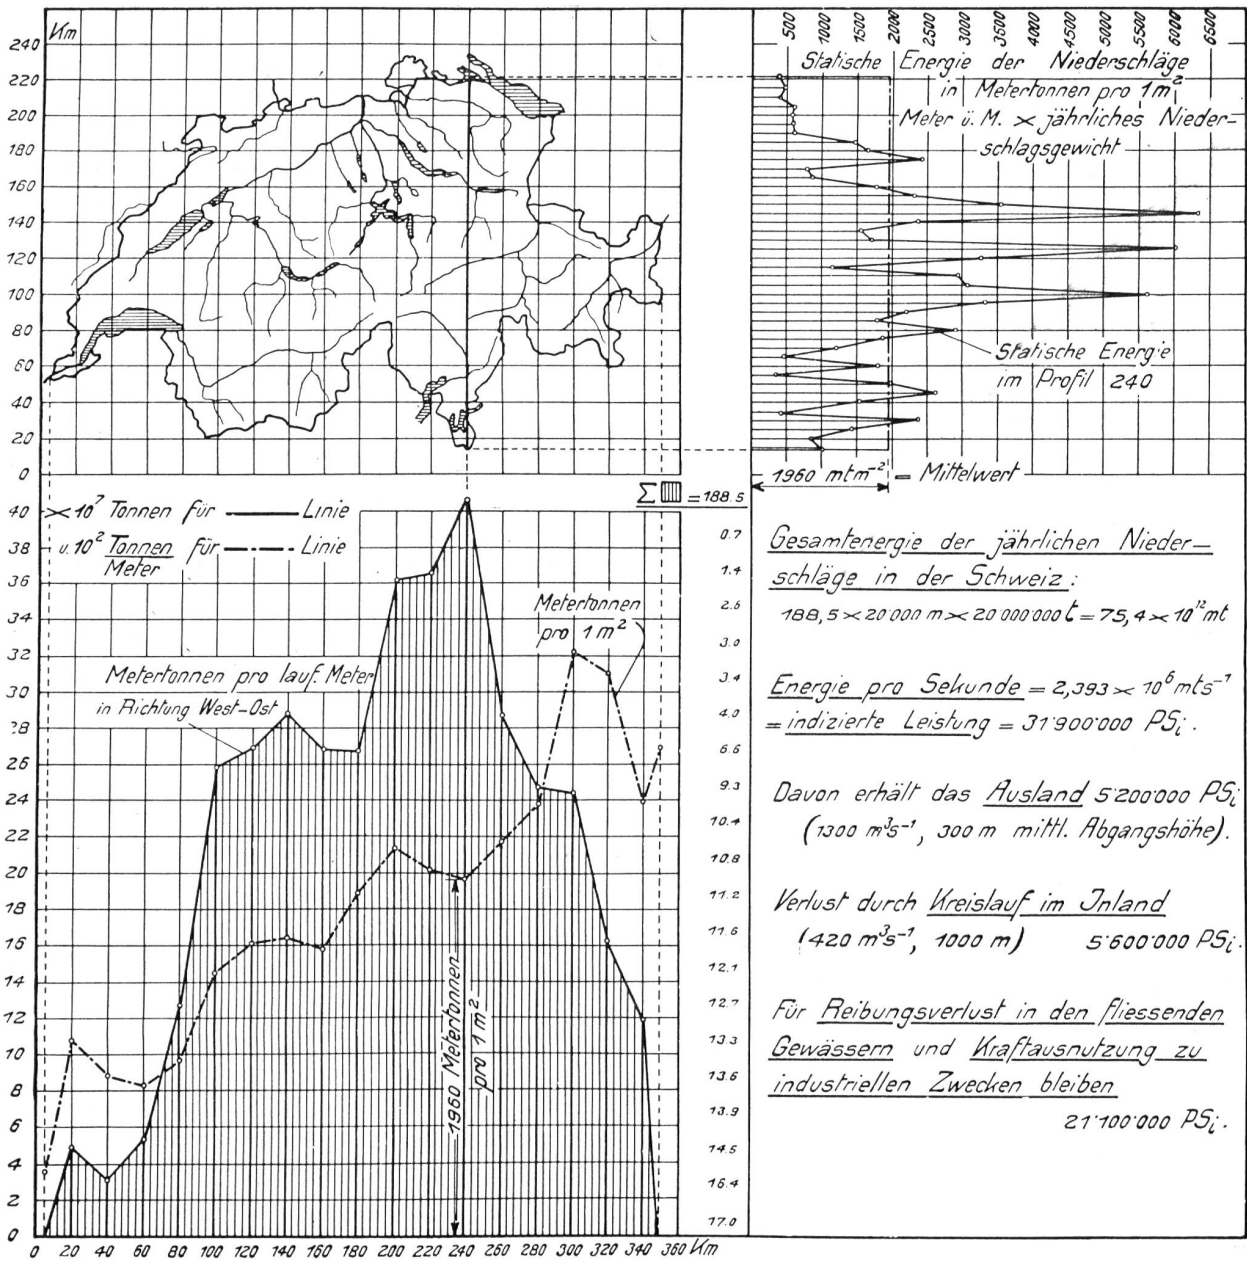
Km
240
220
200
180
160
140
120
100
80
60
40
20
0

500 1000 1500 2000 2500 3000 3500 4000 4500 5000 5500 6000 6500

Statische Energie der Niederschläge in Metertonnen pro 1 m² Meter ü. M. × jährliches Niederschlagsgewicht

Statische Energie im Profil 240

1960 mtm⁻² = Mittelwert

$\sum$ = 188.5

× 10⁷ Tonnen für ——— Linie
u. 10² Tonnen/Meter für —·—·— Linie

40
38
36
34
32
30
28
26
24
22
20
18
16
14
12
10
8
6
4
2
0

Metertonnen pro 1 m²

Metertonnen pro lauf. Meter in Richtung West-Ost

1960 Metertonnen pro 1 m²

0.7
1.4
2.6
3.0
3.4
4.0
6.6
9.3
10.4
10.8
11.2
11.6
12.1
12.7
13.3
13.6
13.9
14.5
16.4
17.0

0 20 40 60 80 100 120 140 160 180 200 220 240 260 280 300 320 340 360 Km

Gesamtenergie der jährlichen Niederschläge in der Schweiz:
$188,5 \times 20'000\ m \times 20'000'000\ t = 75,4 \times 10^{12} mt$

Energie pro Sekunde $= 2,393 \times 10^6 mts^{-1}$
= indizierte Leistung = 31'900'000 PS$_i$.

Davon erhält das Ausland 5'200'000 PS$_i$
($1300\ m^3s^{-1}$, 300 m mittl. Abgangshöhe).

Verlust durch Kreislauf im Jnland
($420\ m^3s^{-1}$, 1000 m) 5'600'000 PS$_i$.

Für Reibungsverlust in den fliessenden Gewässern und Kraftausnutzung zu industriellen Zwecken bleiben
21'100'000 PS$_i$.